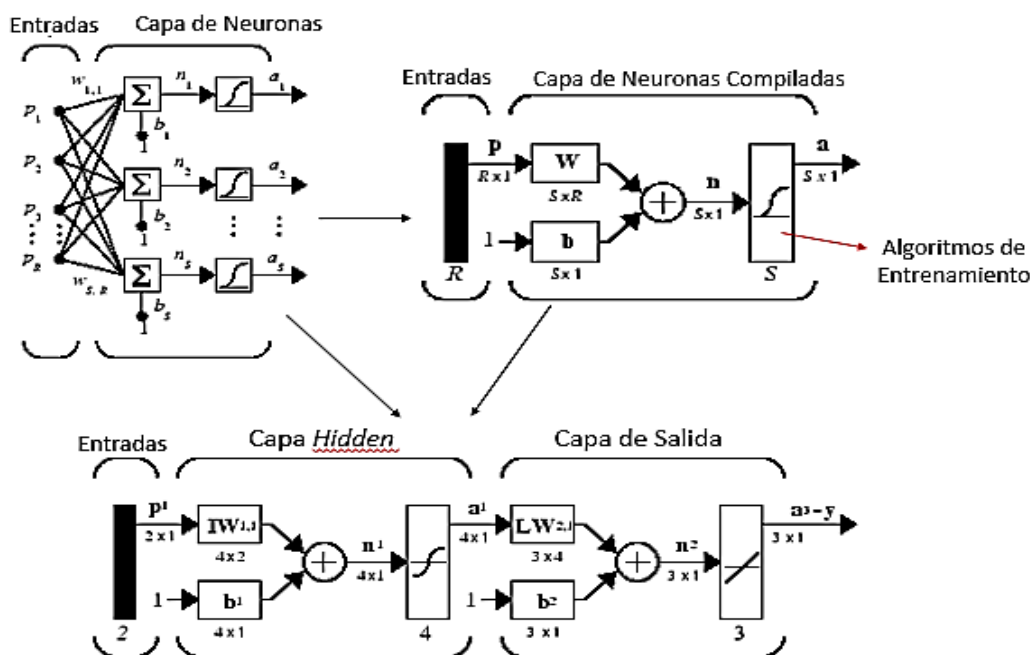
Entradas Capa de Neuronas

$w_{1,1}$
$p_1$
$p_2$
$p_3$
$p_R$
$\Sigma$
$n_1$
$a_1$
$b_1$
1
$\Sigma$
$n_2$
$a_2$
$b_2$
1
$\Sigma$
$n_S$
$a_S$
$b_S$
1
$w_{S,R}$

Entradas Capa de Neuronas Compiladas

p
$R \times 1$
W
$S \times R$
1
b
$S \times 1$
n
$S \times 1$
a
$S \times 1$
R
S

Algoritmos de Entrenamiento

Entradas Capa Hidden Capa de Salida

$p^1$
$2 \times 1$
$IW^{1,1}$
$4 \times 2$
1
$b^1$
$4 \times 1$
$n^1$
$4 \times 1$
$a^1$
$4 \times 1$
$LW^{2,1}$
$3 \times 4$
1
$b^2$
$3 \times 1$
$n^2$
$3 \times 1$
$a^2 = y$
$3 \times 1$
2
4
3